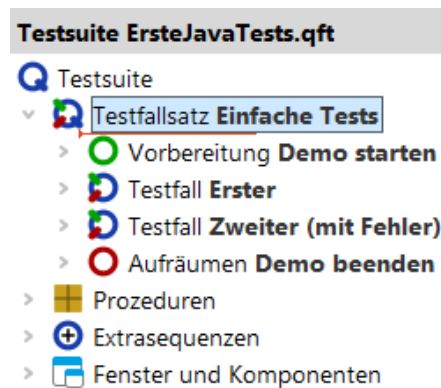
Testsuite ErsteJavaTests.qft

Testsuite
Testfallsatz **Einfache Tests**
Vorbereitung **Demo starten**
Testfall **Erster**
Testfall **Zweiter (mit Fehler)**
Aufräumen **Demo beenden**
Prozeduren
Extrasequenzen
Fenster und Komponenten